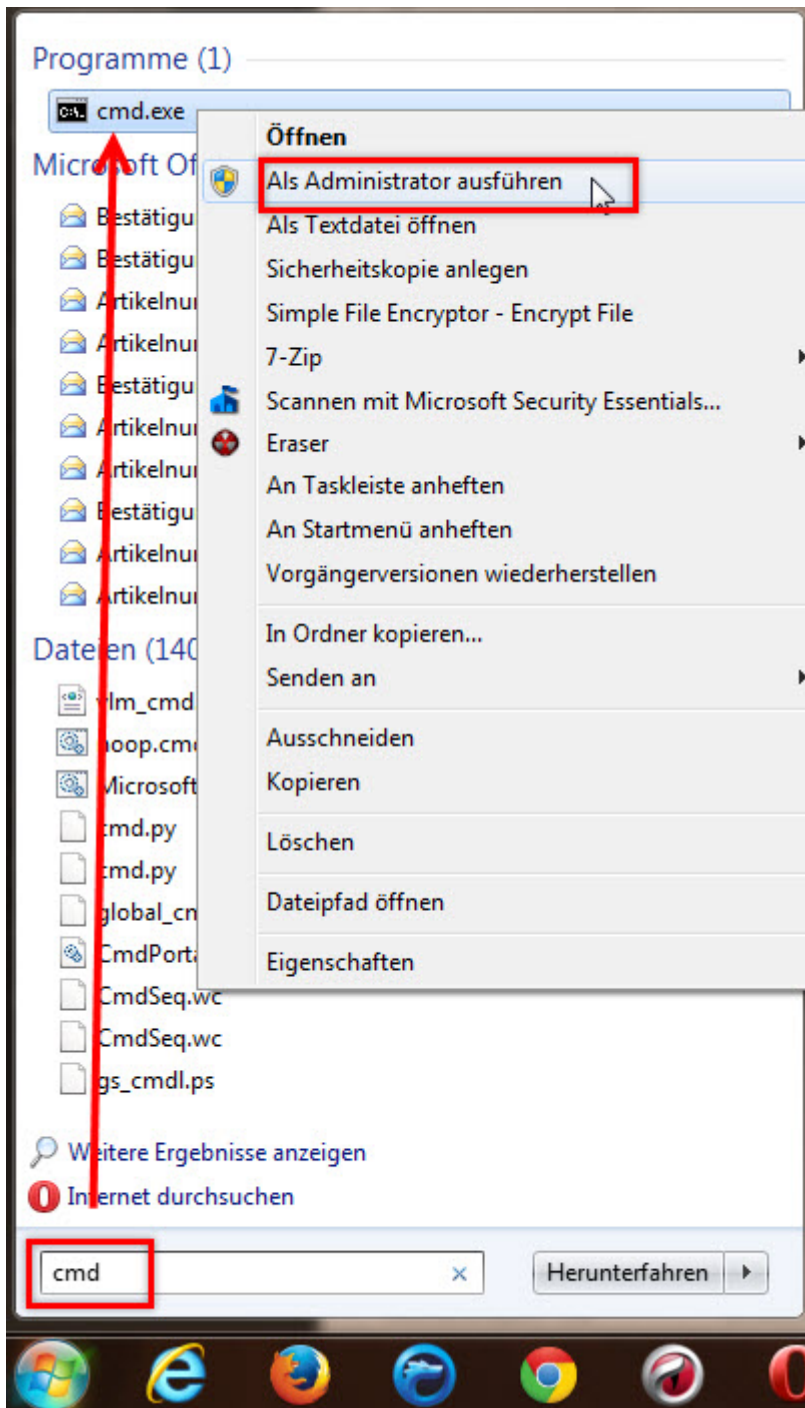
Programme (1)

cmd.exe

Microsoft Of

Bestätigu

Bestätigu

Artikelnu

Artikelnu

Bestätigu

Artikelnu

Artikelnu

Bestätigu

Artikelnu

Artikelnu

Dateien (140

ylm_cmd

hoop.cm

Microsoft

cmd.py

cmd.py

global_cm

CmdPorta

CmdSeq.wc

CmdSeq.wc

gs_cmdl.ps

Öffnen

Als Administrator ausführen

Als Textdatei öffnen

Sicherheitskopie anlegen

Simple File Encryptor - Encrypt File

7-Zip

Scannen mit Microsoft Security Essentials...

Eraser

An Taskleiste anheften

An Startmenü anheften

Vorgängerversionen wiederherstellen

In Ordner kopieren...

Senden an

Ausschneiden

Kopieren

Löschen

Dateipfad öffnen

Eigenschaften

Weitere Ergebnisse anzeigen

Internet durchsuchen

cmd

Herunterfahren